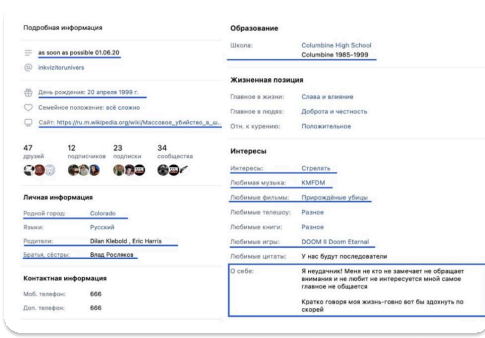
Подробная информация

as soon as possible 01.06.20

inkvizitorunivers

День рождения: 20 апреля 1999 г.

Семейное положение: всё сложно

Сайт: https://ru.m.wikipedia.org/wiki/Массовое_убийство_в_ш...

47 друзей | 12 подписчиков | 23 подписки | 34 сообщества

Личная информация

| | |
|---|---|
| Родной город: | Colorado |
| Языки: | Русский |
| Родители: | Dilan Klebold , Eric Harris |
| Братья, сёстры: | Влад Росляков |

Контактная информация

| | |
|---|---|
| Моб. телефон: | 666 |
| Доп. телефон: | 666 |

Образование

| | |
|---|---|
| Школа: | Columbine High School Columbine 1985–1999 |

Жизненная позиция

| | |
|---|---|
| Главное в жизни: | Слава и влияние |
| Главное в людях: | Доброта и честность |
| Отн. к курению: | Положительное |

Интересы

| | |
|---|---|
| Интересы: | Стрелять |
| Любимая музыка: | KMFDM |
| Любимые фильмы: | Прирождённые убийцы |
| Любимые телешоу: | Разное |
| Любимые книги: | Разное |
| Любимые игры: | DOOM II Doom Eternal |
| Любимые цитаты: | У нас будут последователи |
| О себе: | Я неудачник! Меня не кто не замечает не обращает внимания и не любит не интересуется моё самое главное не общается Кратко говоря моя жизнь-говно вот бы здохнуть по скорей |